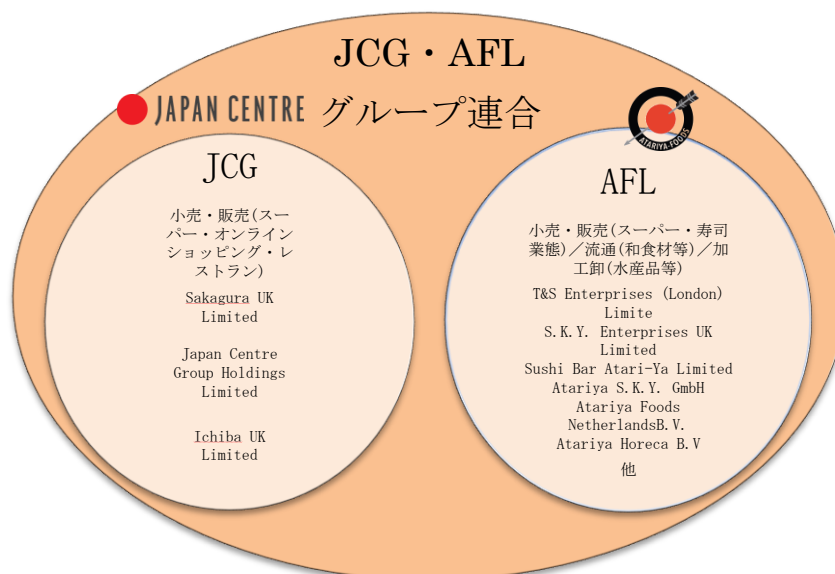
JCG・AFL

JAPAN CENTRE グループ連合

ATARIYA FOODS

JCG

小売・販売(スーパー・オンラインショッピング・レストラン)

Sakagura UK Limited

Japan Centre Group Holdings Limited

Ichiba UK Limited

AFL

小売・販売(スーパー・寿司業態)／流通(和食材等)／加工卸(水産品等)

T&S Enterprises (London) Limite
S.K.Y. Enterprises UK Limited
Sushi Bar Atari-Ya Limited
Atariya S.K.Y. GmbH
Atariya Foods NetherlandsB.V.
Atariya Horeca B.V
他